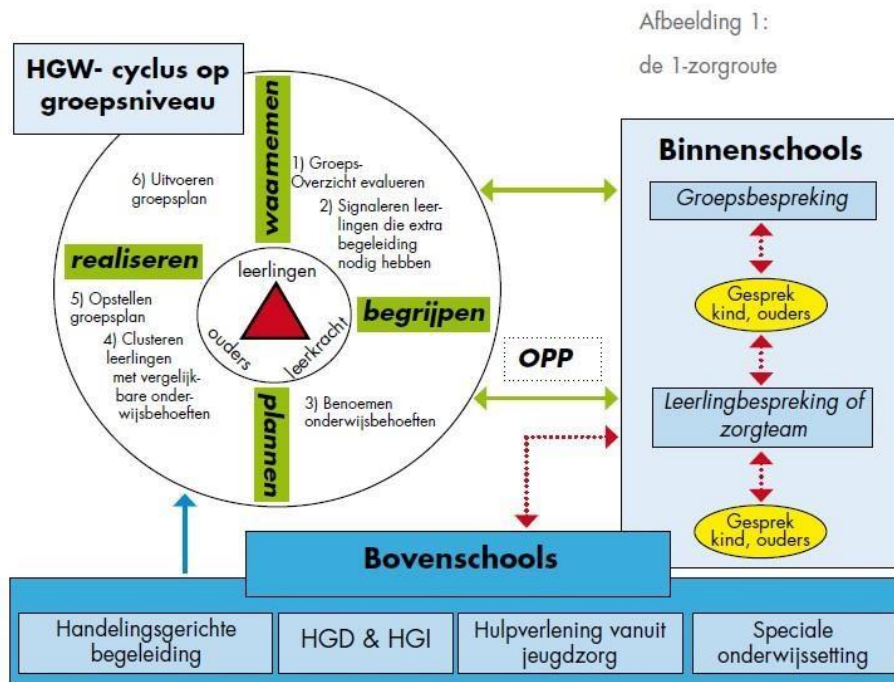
Afbeelding 1:

de 1-zorgroute

HGW- cyclus op groepsniveau

waarnemen

1) Groeps-Overzicht evalueren

2) Signaleren leerlingen die extra begeleiding nodig hebben

begrijpen

3) Benoemen onderwijsbehoeften

plannen

4) Clusteren leerlingen met vergelijkbare onderwijsbehoeften

5) Opstellen groepsplan

realiseren

6) Uitvoeren groepsplan

leerlingen

ouders

leerkracht

OPP

Binnenschools

Groepsbespreking

Gesprek kind, ouders

Leerlingbespreking of zorgteam

Gesprek kind, ouders

Bovenschools

Handelingsgerichte begeleiding

HGD & HGI

Hulpverlening vanuit jeugdzorg

Speciale onderwijssetting